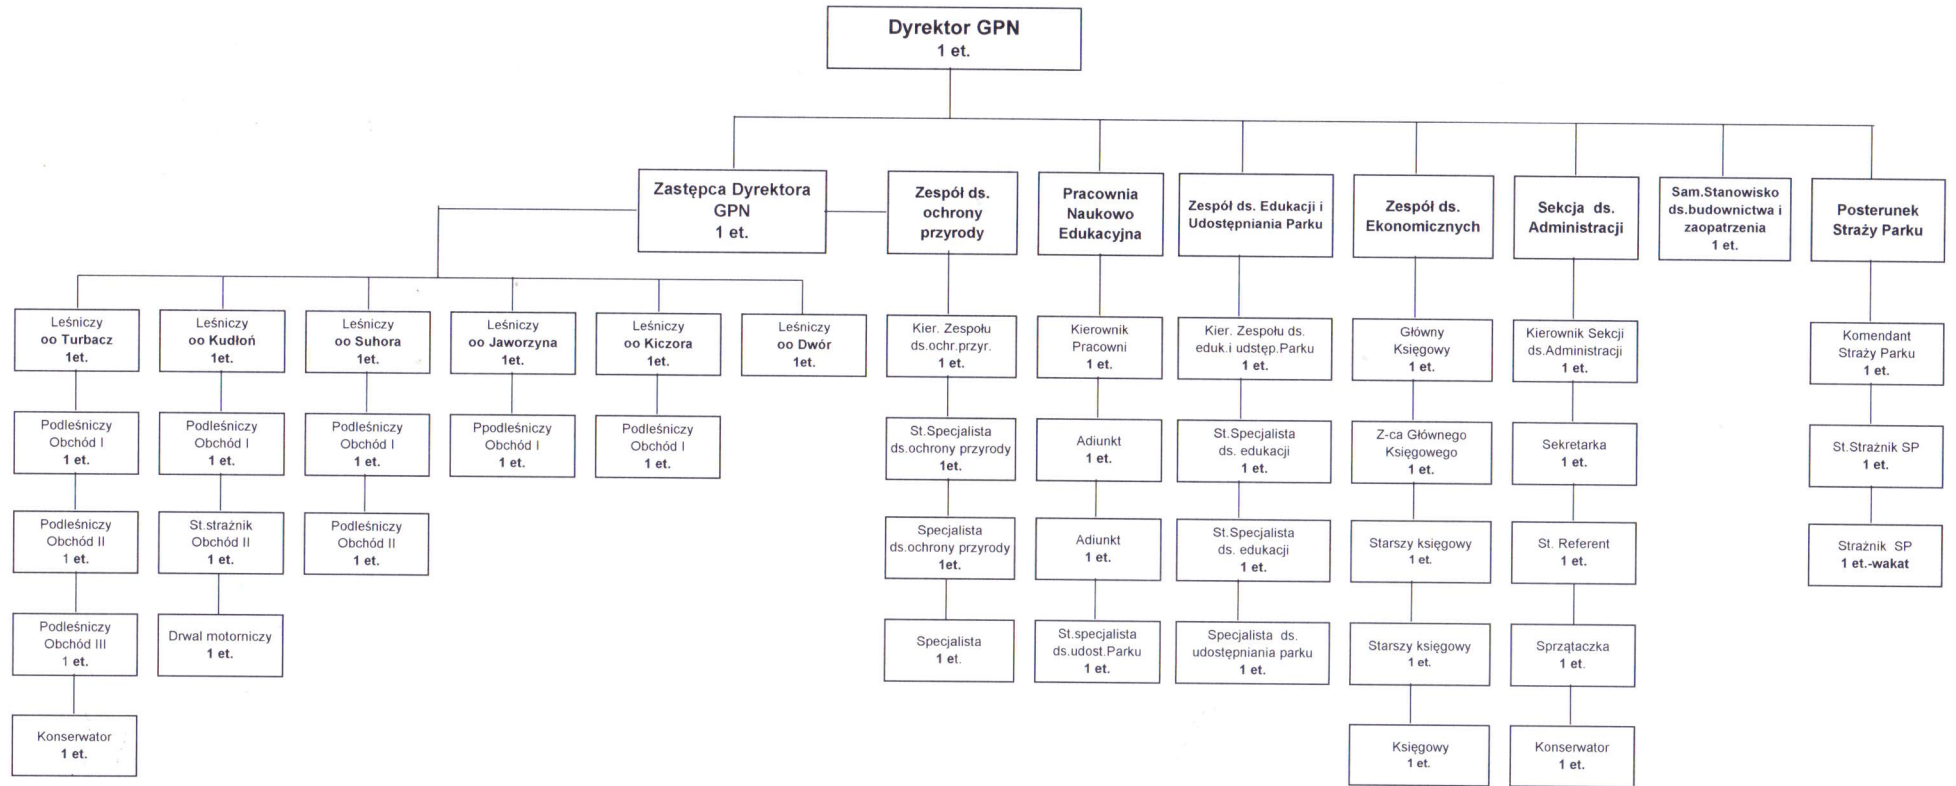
Dyrektor GPN
1 et.

Zastępca Dyrektora GPN
1 et.

Zespół ds. ochrony przyrody

Pracownia Naukowo Edukacyjna

Zespół ds. Edukacji i Udostępniania Parku

Zespół ds. Ekonomicznych

Sekcja ds. Administracji

Sam.Stanowisko ds.budownictwa i zaopatrzenia
1 et.

Posterunek Straży Parku

Leśniczy
oo Turbacz
1et.

Podleśniczy
Obchód I
1 et.

Podleśniczy
Obchód II
1 et.

Podleśniczy
Obchód III
1 et.

Konserwator
1 et.

Leśniczy
oo Kudłoń
1et.

Podleśniczy
Obchód I
1 et.

St.strażnik
Obchód II
1 et.

Drwal motorniczy
1 et.

Leśniczy
oo Suhora
1et.

Podleśniczy
Obchód I
1 et.

Podleśniczy
Obchód II
1 et.

Leśniczy
oo Jaworzyna
1et.

Ppodleśniczy
Obchód I
1 et.

Leśniczy
oo Kiczora
1et.

Podleśniczy
Obchód I
1 et.

Leśniczy
oo Dwór
1et.

Kier. Zespołu
ds.ochr.przyr.
1 et.

St.Specjalista
ds.ochrony przyrody
1et.

Specjalista
ds.ochrony przyrody
1et.

Specjalista
1 et.

Kierownik
Pracowni
1 et.

Adiunkt
1 et.

Adiunkt
1 et.

St.specjalista
ds.udost.Parku
1 et.

Kier. Zespołu ds.
eduk.i udstęp.Parku
1 et.

St.Specjalista
ds. edukacji
1 et.

St.Specjalista
ds. edukacji
1 et.

Specjalista ds.
udostępniania parku
1 et.

Główny
Księgowy
1 et.

Z-ca Głównego
Księgowego
1 et.

Starszy księgowy
1 et.

Starszy księgowy
1 et.

Księgowy
1 et.

Kierownik Sekcji
ds.Administracji
1 et.

Sekretarka
1 et.

St. Referent
1 et.

Sprzątaczka
1 et.

Konserwator
1 et.

Komendant
Straży Parku
1 et.

St.Strażnik SP
1 et.

Strażnik SP
1 et.-wakat